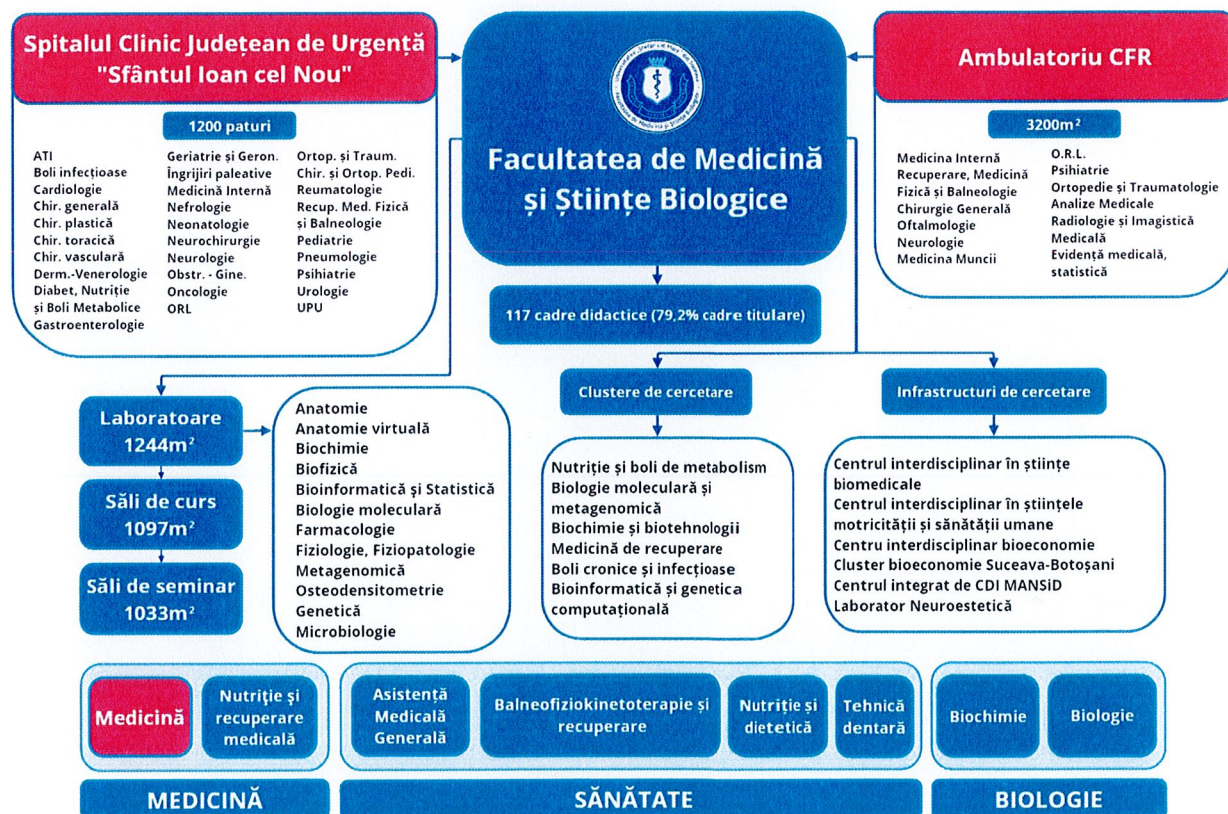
Spitalul Clinic Județean de Urgență "Sfântul Ioan cel Nou"

1200 paturi

ATI
Boli infecțioase
Cardiologie
Chir. generală
Chir. plastică
Chir. toracică
Chir. vasculară
Derm.-Venerologie
Diabet, Nutriție și Boli Metabolice
Gastroenterologie

Geriatrie și Geron.
Îngrijiri paleative
Medicină Internă
Nefrologie
Neonatologie
Neurochirurgie
Neurologie
Obstr. - Gine.
Oncologie
ORL

Ortop. și Traum.
Chir. și Ortop. Pedi.
Reumatologie
Recup. Med. Fizică și Balneologie
Pediatrie
Pneumologie
Psihiatrie
Urologie
UPU

Facultatea de Medicină și Științe Biologice

Ambulatoriu CFR

3200m²

Medicina Internă
Recuperare, Medicină Fizică și Balneologie
Chirurgie Generală
Oftalmologie
Neurologie
Medicina Muncii

O.R.L.
Psihiatrie
Ortopedie și Traumatologie
Analize Medicale
Radiologie și Imagistică Medicală
Evidență medicală, statistică

117 cadre didactice (79,2% cadre titulare)

Laboratoare 1244m²

Săli de curs 1097m²

Săli de seminar 1033m²

Anatomie
Anatomie virtuală
Biochimie
Biofizică
Bioinformatică și Statistică
Biologie moleculară
Farmacologie
Fiziologie, Fiziopatologie
Metagenomică
Osteodensitometrie
Genetică
Microbiologie

Clustere de cercetare

Nutriție și boli de metabolism
Biologie moleculară și metagenomică
Biochimie și biotehnologii
Medicină de recuperare
Boli cronice și infecțioase
Bioinformatică și genetica computațională

Infrastructuri de cercetare

Centrul interdisciplinar în științe biomedicale
Centrul interdisciplinar în științele motricității și sănătății umane
Centru interdisciplinar bioeconomie
Cluster bioeconomie Suceava-Botoșani
Centrul integrat de CDI MANSiD
Laborator Neuroestetică

Medicină
Nutriție și recuperare medicală
Asistență Medicală Generală
Balneofiziokinetoterapie și recuperare
Nutriție și dietetică
Tehnică dentară
Biochimie
Biologie

MEDICINĂ
SĂNĂTATE
BIOLOGIE